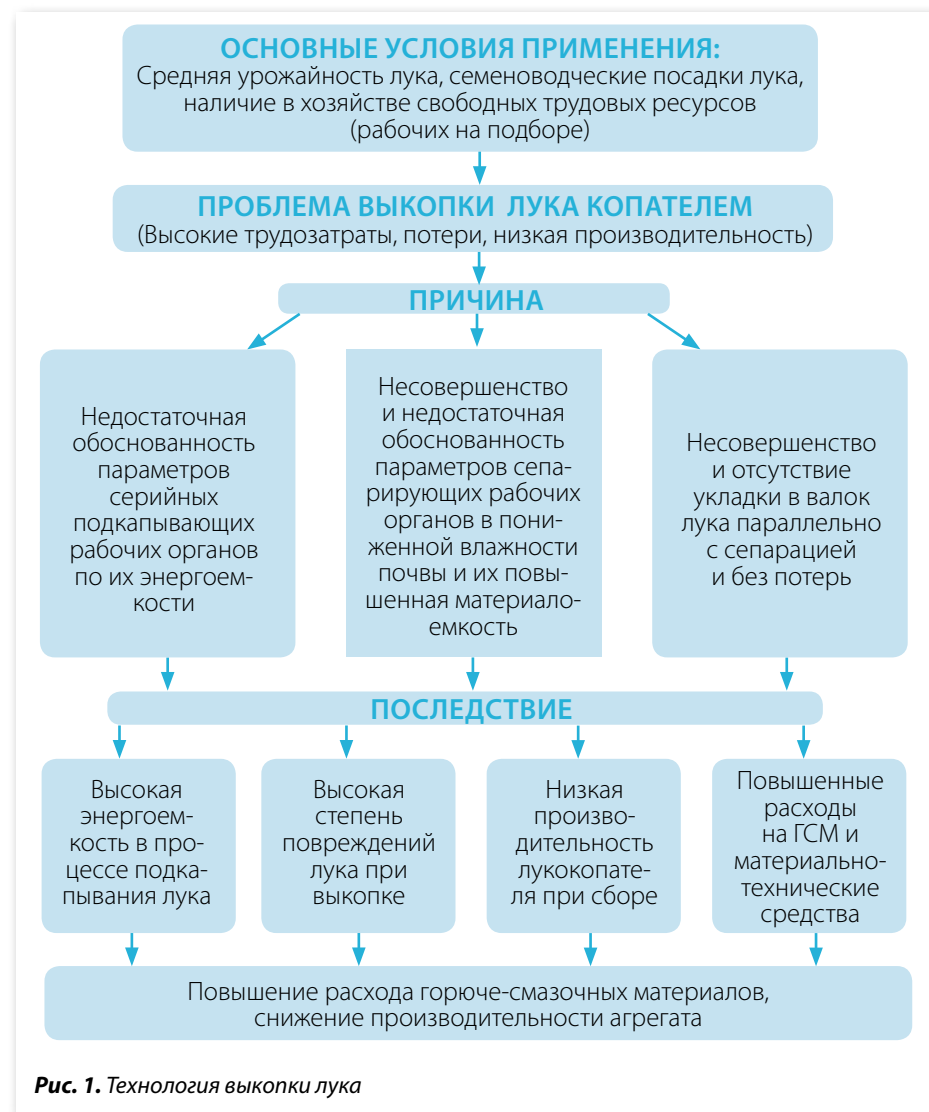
ОСНОВНЫЕ УСЛОВИЯ ПРИМЕНЕНИЯ:
Средняя урожайность лука, семеноводческие посадки лука, наличие в хозяйстве свободных трудовых ресурсов (рабочих на подборе)

ПРОБЛЕМА ВЫКОПКИ ЛУКА КОПАТЕЛЕМ
(Высокие трудозатраты, потери, низкая производительность)

ПРИЧИНА

Недостаточная обоснованность параметров серийных подкапывающих рабочих органов по их энергоемкости

Несовершенство и недостаточная обоснованность параметров сепарирующих рабочих органов в пониженной влажности почвы и их повышенная материалоемкость

Несовершенство и отсутствие укладки в валок лука параллельно с сепарацией и без потерь

ПОСЛЕДСТВИЕ

Высокая энергоемкость в процессе подкапывания лука

Высокая степень повреждений лука при выкопке

Низкая производительность лукокопателя при сборе

Повышенные расходы на ГСМ и материально-технические средства

Повышение расхода горюче-смазочных материалов, снижение производительности агрегата

Рис. 1. Технология выкопки лука